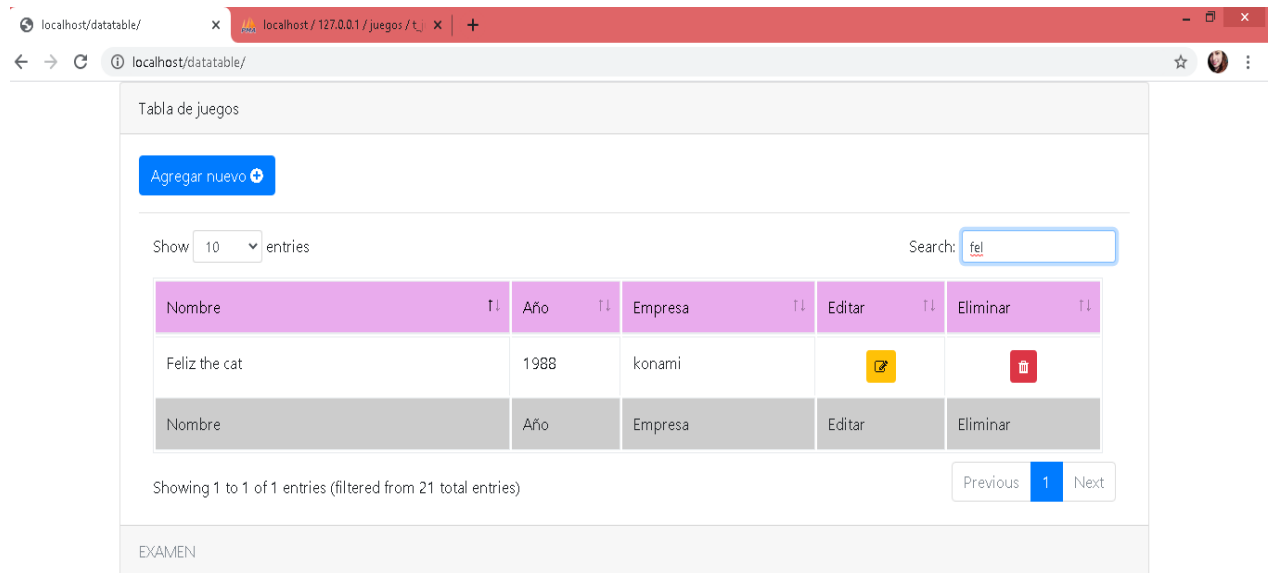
localhost/datatable/ ×
localhost / 127.0.0.1 / juegos / t_j ×
+

localhost/datatable/

Tabla de juegos

Agregar nuevo

Show 10 entries

Search: fel

| Nombre | Año | Empresa | Editar | Eliminar |
|---|---|---|---|---|
| Feliz the cat | 1988 | konami | | |
| Nombre | Año | Empresa | Editar | Eliminar |

Showing 1 to 1 of 1 entries (filtered from 21 total entries)

Previous 1 Next

EXAMEN